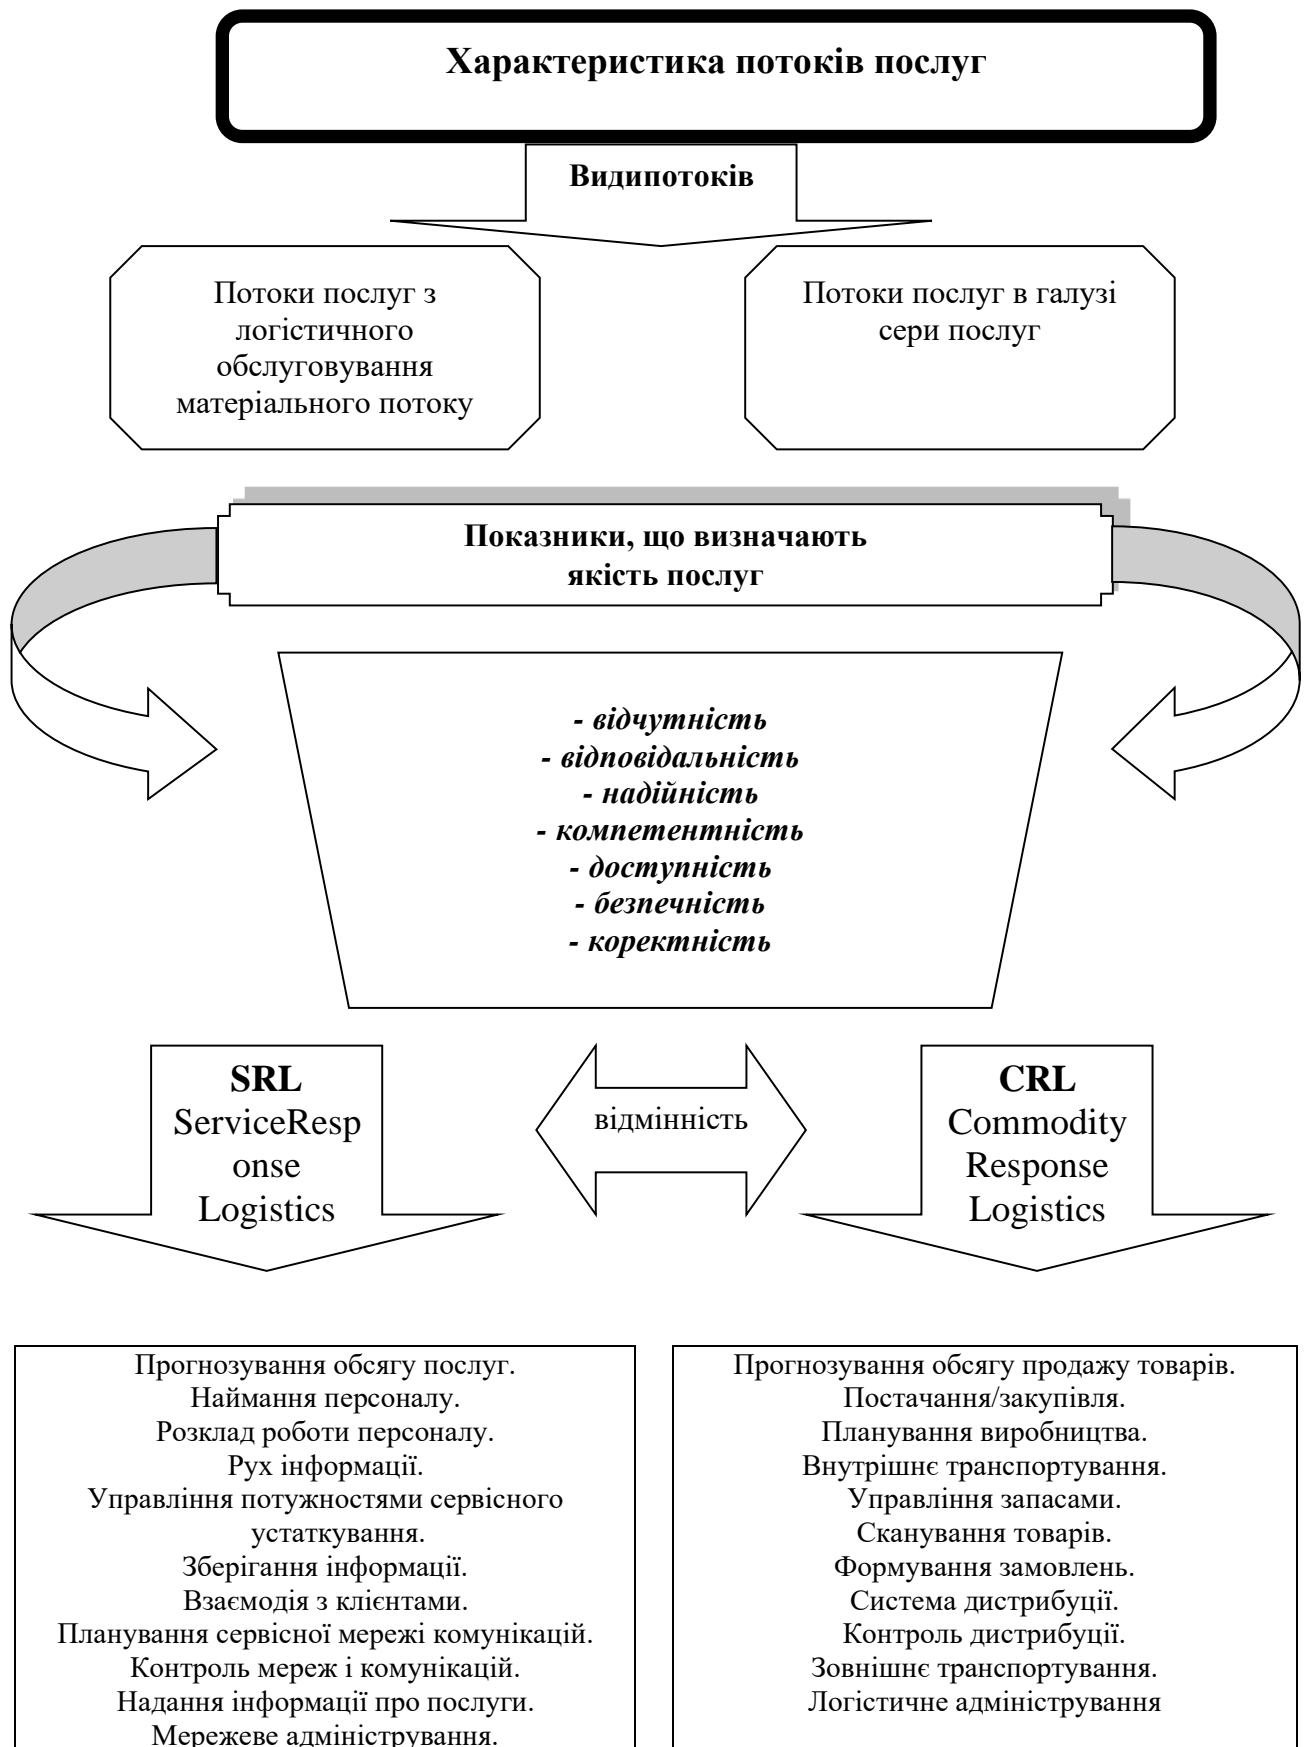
Характеристика потоків послуг

Видипотоків

Потоки послуг з логістичного обслуговування матеріального потоку

Потоки послуг в галузі сери послуг

Показники, що визначають якість послуг

- відчутність
- відповідальність
- надійність
- компетентність
- доступність
- безпечність
- коректність

SRL
ServiceResponse Logistics

відмінність

CRL
Commodity Response Logistics

Прогнозування обсягу послуг.
Наймання персоналу.
Розклад роботи персоналу.
Рух інформації.
Управління потужностями сервісного устаткування.
Зберігання інформації.
Взаємодія з клієнтами.
Планування сервісної мережі комунікацій.
Контроль мереж і комунікацій.
Надання інформації про послуги.
Мережеве адміністрування.

Прогнозування обсягу продажу товарів.
Постачання/закупівля.
Планування виробництва.
Внутрішнє транспортування.
Управління запасами.
Сканування товарів.
Формування замовлень.
Система дистрибуції.
Контроль дистрибуції.
Зовнішнє транспортування.
Логістичне адміністрування